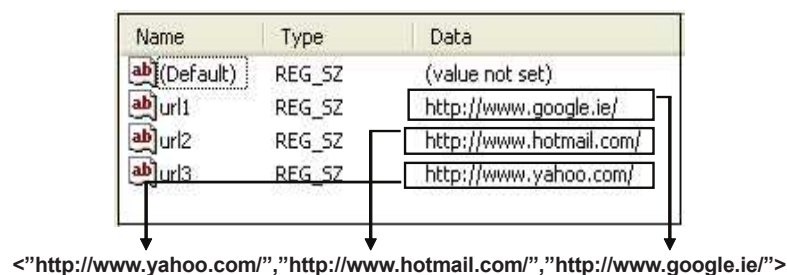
| Name | Type | Data |
|---|---|---|
| ab (Default) | REG_SZ | (value not set) |
| ab url1 | REG_SZ | http://www.google.ie/ |
| ab url2 | REG_SZ | http://www.hotmail.com/ |
| ab url3 | REG_SZ | http://www.yahoo.com/ |

<"http://www.yahoo.com/","http://www.hotmail.com/","http://www.google.ie/">